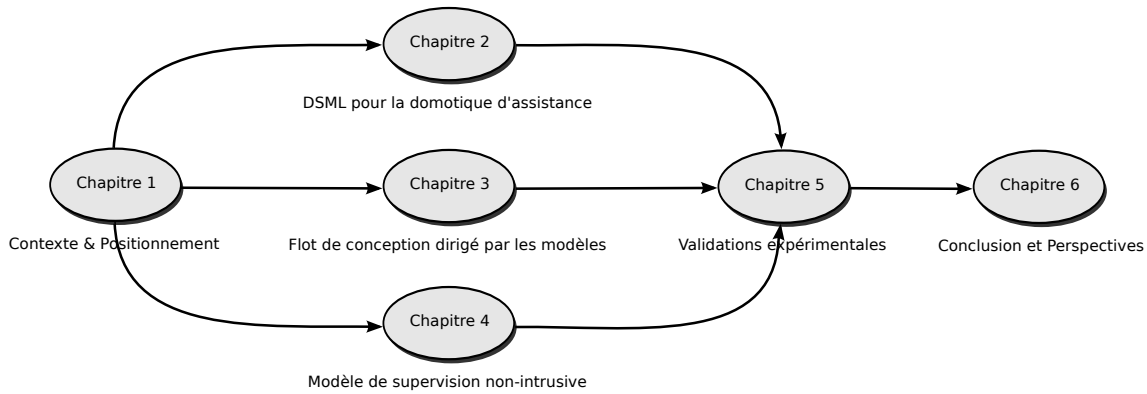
Chapitre 2

DSML pour la domotique d'assistance

Chapitre 1

Contexte & Positionnement

Chapitre 3

Flot de conception dirigé par les modèles

Chapitre 5

Validations expérimentales

Chapitre 6

Conclusion et Perspectives

Chapitre 4

Modèle de supervision non-intrusive